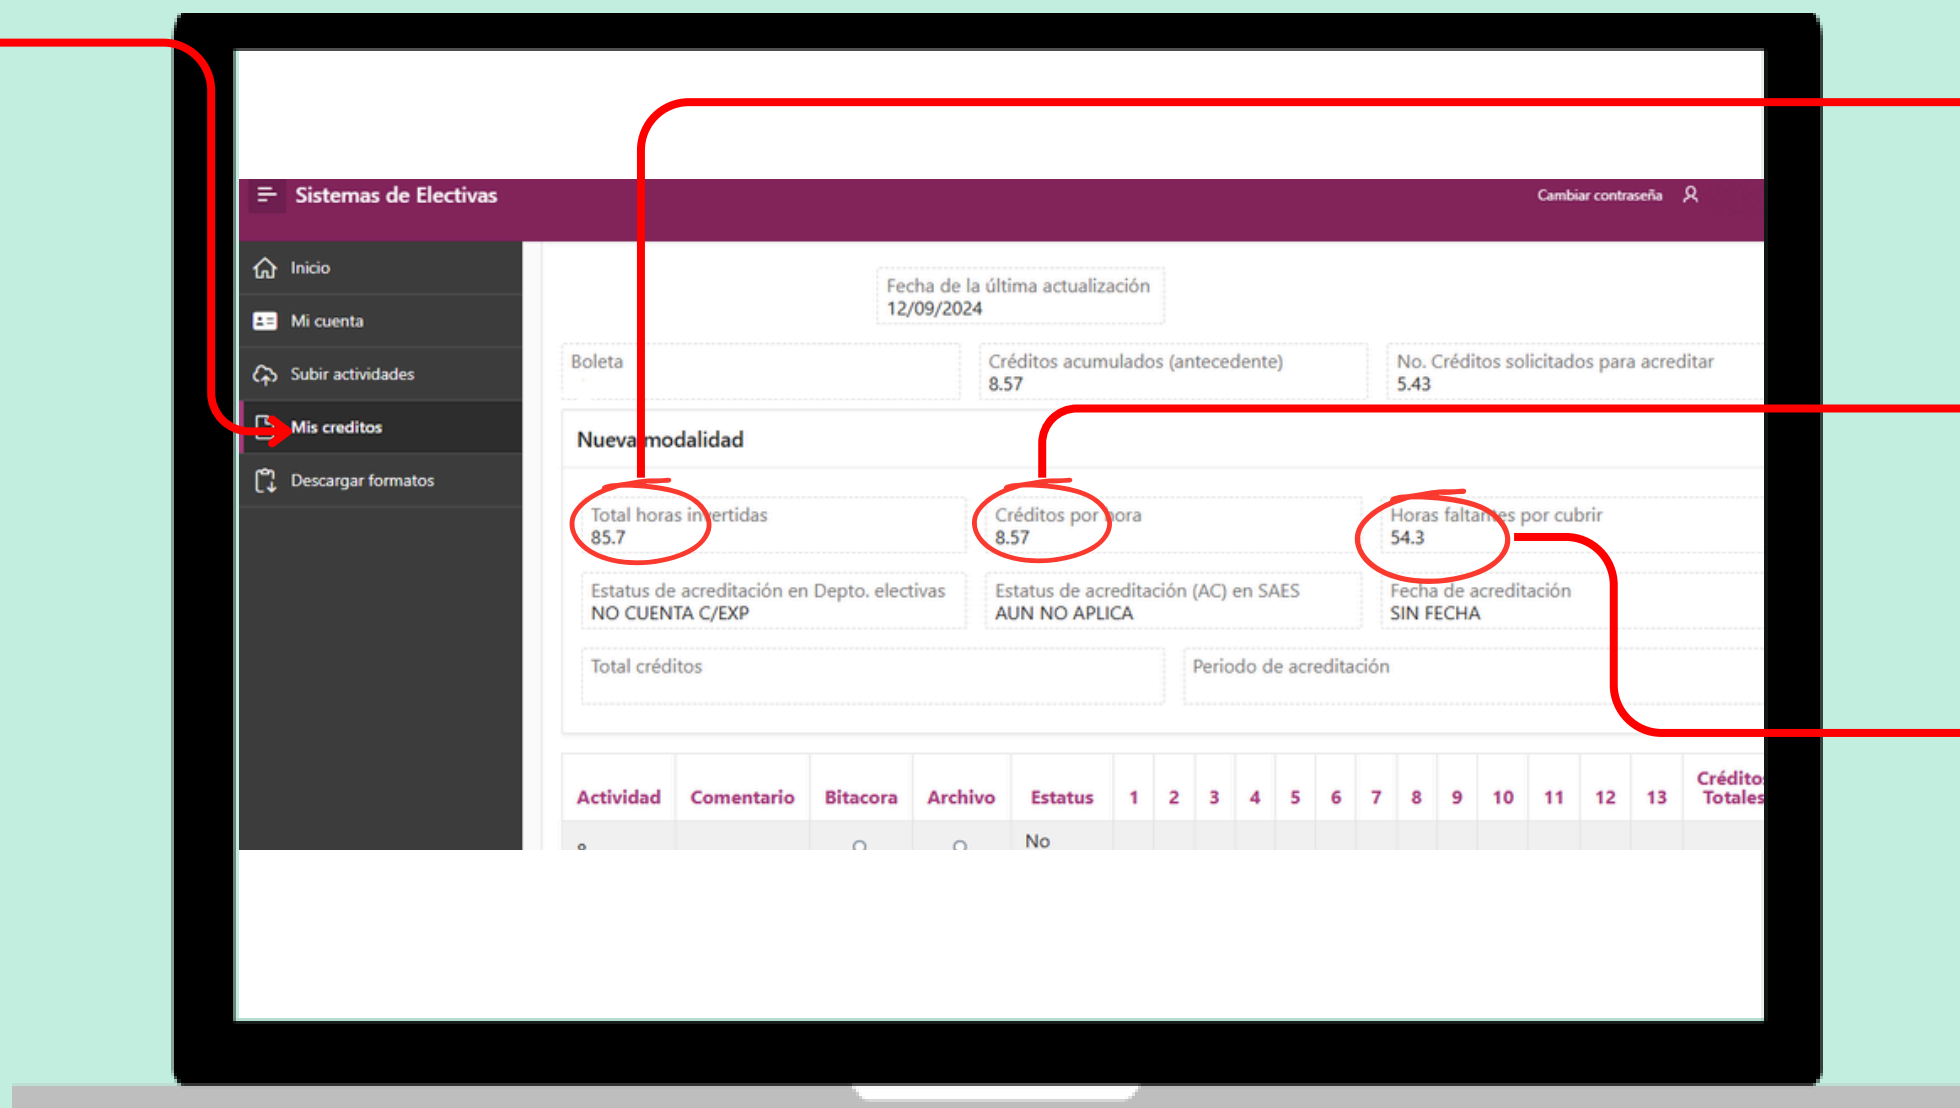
Sistemas de Electivas

Cambiar contraseña

Inicio

Mi cuenta

Subir actividades

Mis creditos

Descargar formatos

Fecha de la última actualización
12/09/2024

Boleta

Créditos acumulados (antecedente)
8.57

No. Créditos solicitados para acreditar
5.43

Nueva modalidad

Total horas invertidas
85.7

Créditos por hora
8.57

Horas faltantes por cubrir
54.3

Estatus de acreditación en Depto. electivas
NO CUENTA C/EXP

Estatus de acreditación (AC) en SAES
AUN NO APLICA

Fecha de acreditación
SIN FECHA

Total créditos

Periodo de acreditación

| Actividad | Comentario | Bitacora | Archivo | Estatus | 1 | 2 | 3 | 4 | 5 | 6 | 7 | 8 | 9 | 10 | 11 | 12 | 13 | Créditos Totales |
|---|---|---|---|---|---|---|---|---|---|---|---|---|---|---|---|---|---|---|
| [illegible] | | | | No | | | | | | | | | | | | | | |